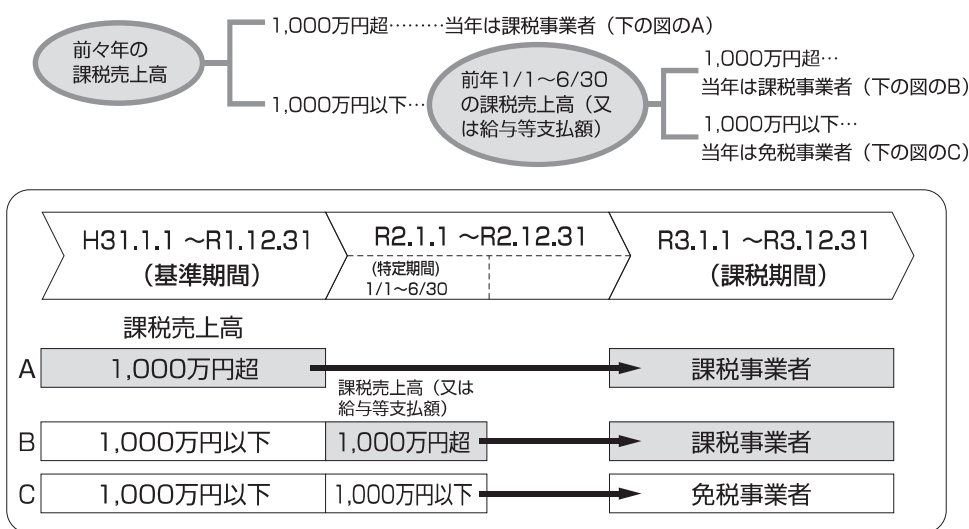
前々年の課税売上高

1,000万円超………当年は課税事業者（下の図のA）

1,000万円以下…

前年1/1～6/30の課税売上高（又は給与等支払額）

1,000万円超…
当年は課税事業者（下の図のB）

1,000万円以下…
当年は免税事業者（下の図のC）

H31.1.1 ～R1.12.31
（基準期間）

R2.1.1 ～R2.12.31
(特定期間)
1/1～6/30

R3.1.1 ～R3.12.31
（課税期間）

課税売上高

A 1,000万円超 課税事業者

課税売上高（又は給与等支払額）

B 1,000万円以下 1,000万円超 課税事業者

C 1,000万円以下 1,000万円以下 免税事業者